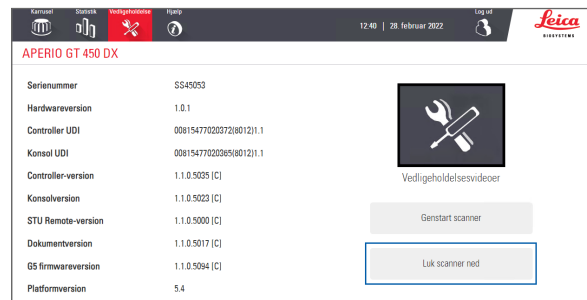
Karrusel Statistik Vedligeholdelse Hjælp

12:40 | 28. februar 2022

Log ud

Leica BIOSYSTEMS

APERIO GT 450 DX

| | |
|---|---|
| Serienummer | SS45053 |
| Hardwareversion | 1.0.1 |
| Controller UDI | 00815477020372(8012)1.1 |
| Konsol UDI | 00815477020365(8012)1.1 |
| Controller-version | 1.1.0.5035 [C] |
| Konsolversion | 1.1.0.5023 [C] |
| STU Remote-version | 1.1.0.5000 [C] |
| Dokumentversion | 1.1.0.5017 [C] |
| G5 firmwareversion | 1.1.0.5094 [C] |
| Platformversion | 5.4 |

Vedligeholdelsesvideoer

Genstart scanner

Luk scanner ned